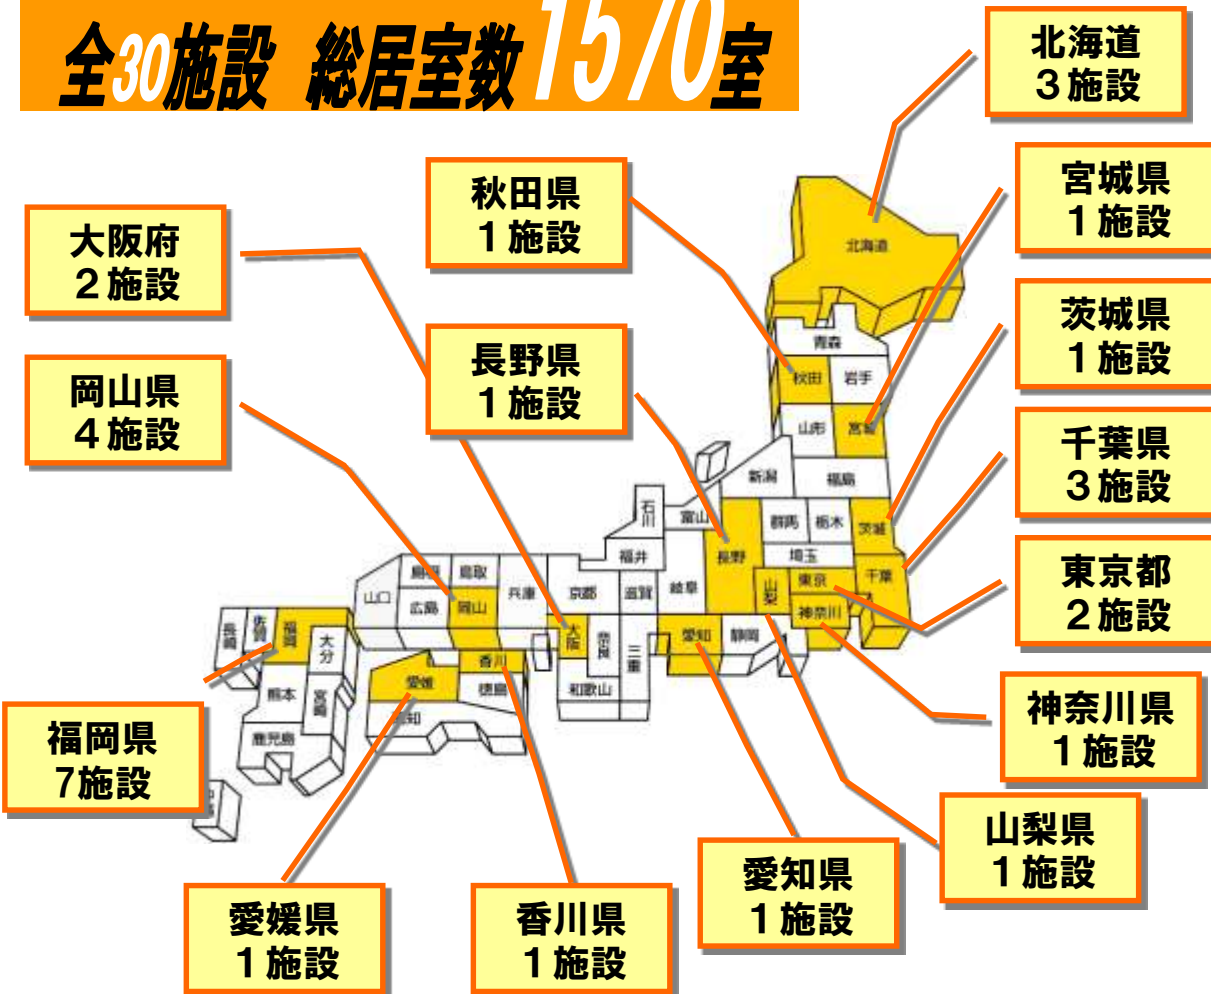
全30施設　総居室数1570室

北海道
3施設

秋田県
1施設

宮城県
1施設

大阪府
2施設

茨城県
1施設

長野県
1施設

岡山県
4施設

千葉県
3施設

東京都
2施設

神奈川県
1施設

福岡県
7施設

山梨県
1施設

愛知県
1施設

愛媛県
1施設

香川県
1施設

北海道
青森
秋田
岩手
山形
宮城
新潟
福島
石川
富山
群馬
栃木
茨城
福井
長野
埼玉
千葉
鳥取
島根
兵庫
京都
滋賀
岐阜
山梨
東京
神奈川
山口
広島
岡山
大阪
奈良
三重
愛知
静岡
長崎
佐賀
福岡
大分
香川
愛媛
徳島
和歌山
熊本
宮崎
高知
鹿児島